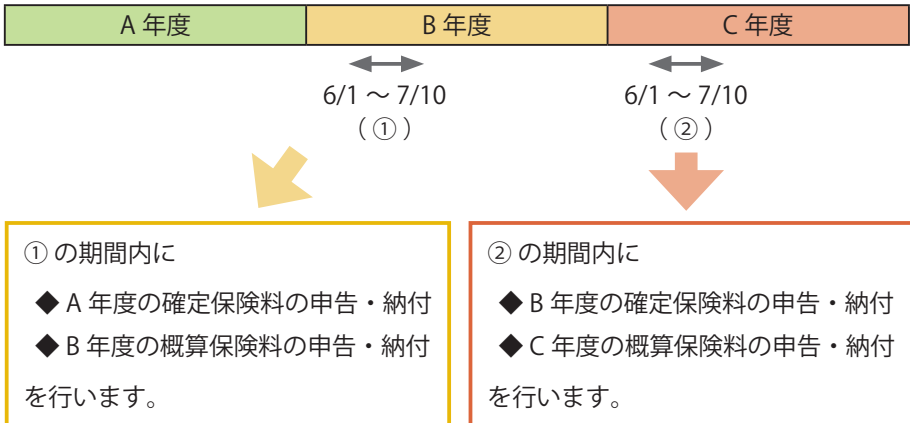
| A 年度 | B 年度 | C 年度 |
|---|---|---|

6/1 〜 7/10
( ① )

6/1 〜 7/10
( ② )

① の期間内に

◆ A 年度の確定保険料の申告・納付

◆ B 年度の概算保険料の申告・納付

を行います。

② の期間内に

◆ B 年度の確定保険料の申告・納付

◆ C 年度の概算保険料の申告・納付

を行います。